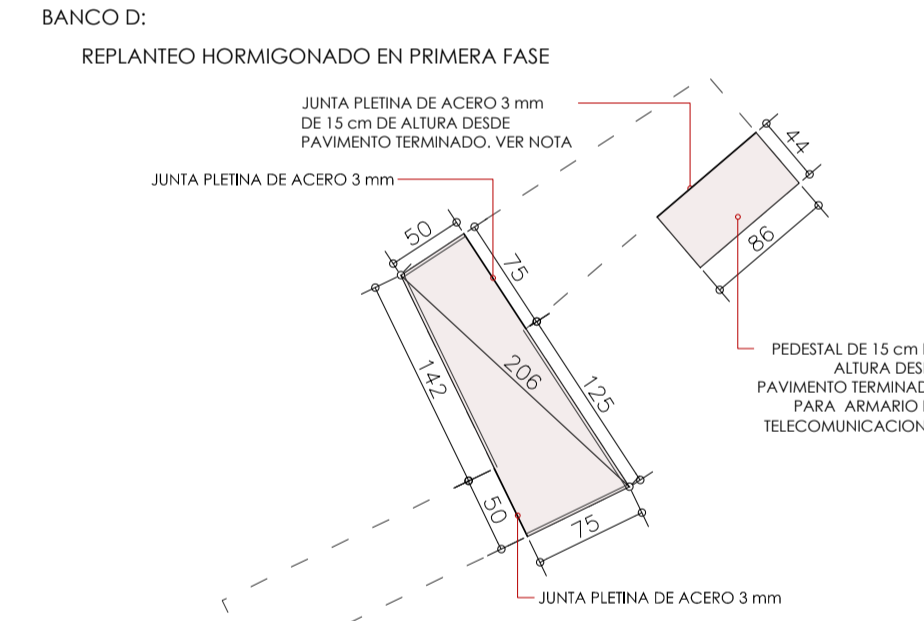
BANCO D:

REPLANTEO HORMIGONADO EN PRIMERA FASE

JUNTA PLETINA DE ACERO 3 mm DE 15 cm DE ALTURA DESDE PAVIMENTO TERMINADO. VER NOTA

JUNTA PLETINA DE ACERO 3 mm

50

75

44

86

206

142

125

50

75

PEDESTAL DE 15 cm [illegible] ALTURA DES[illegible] PAVIMENTO TERMINAD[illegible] PARA ARMARIO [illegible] TELECOMUNICACION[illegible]

JUNTA PLETINA DE ACERO 3 mm